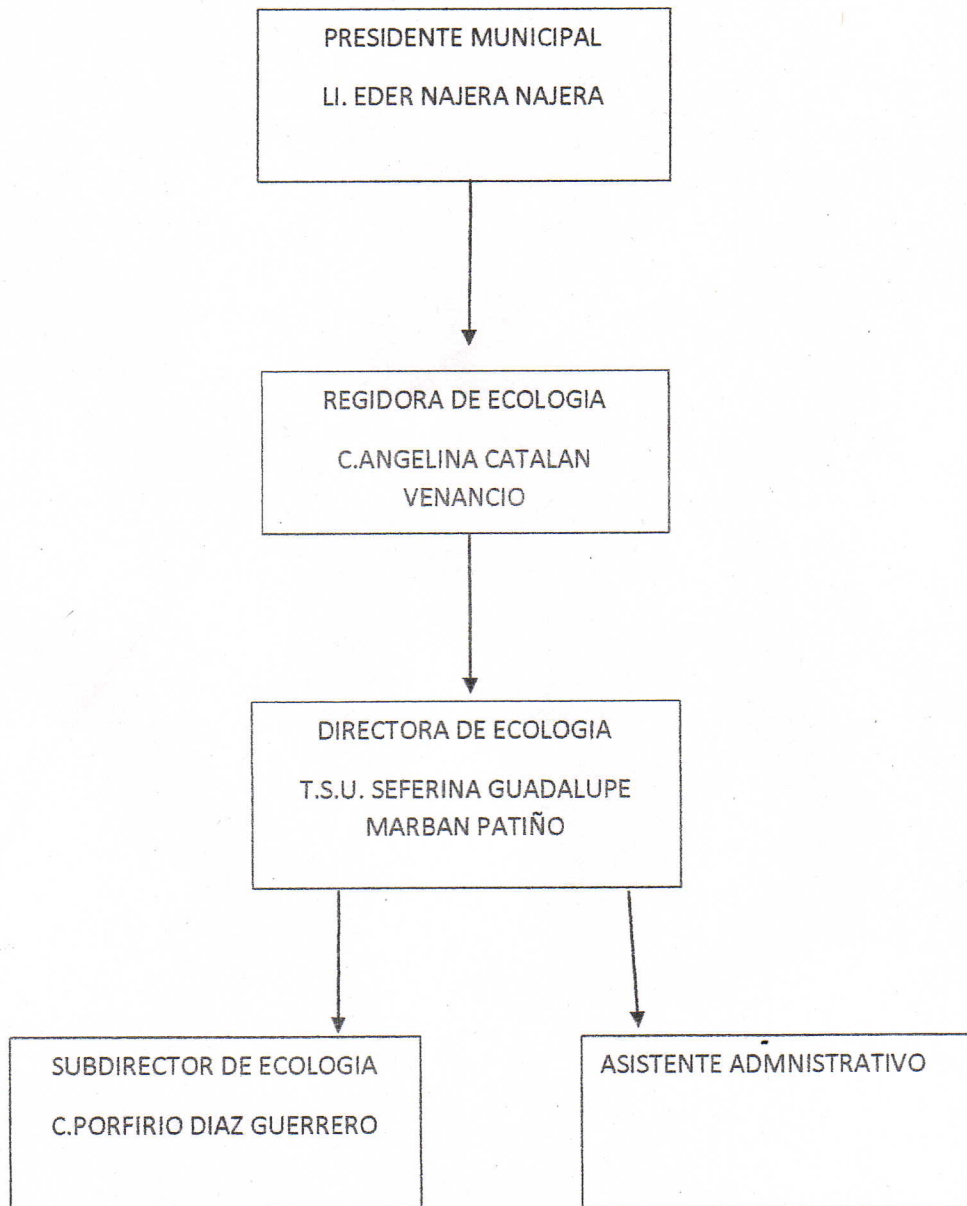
PRESIDENTE MUNICIPAL

LI. EDER NAJERA NAJERA

REGIDORA DE ECOLOGIA

C.ANGELINA CATALAN VENANCIO

DIRECTORA DE ECOLOGIA

T.S.U. SEFERINA GUADALUPE MARBAN PATIÑO

SUBDIRECTOR DE ECOLOGIA

C.PORFIRIO DIAZ GUERRERO

ASISTENTE ADMNISTRATIVO